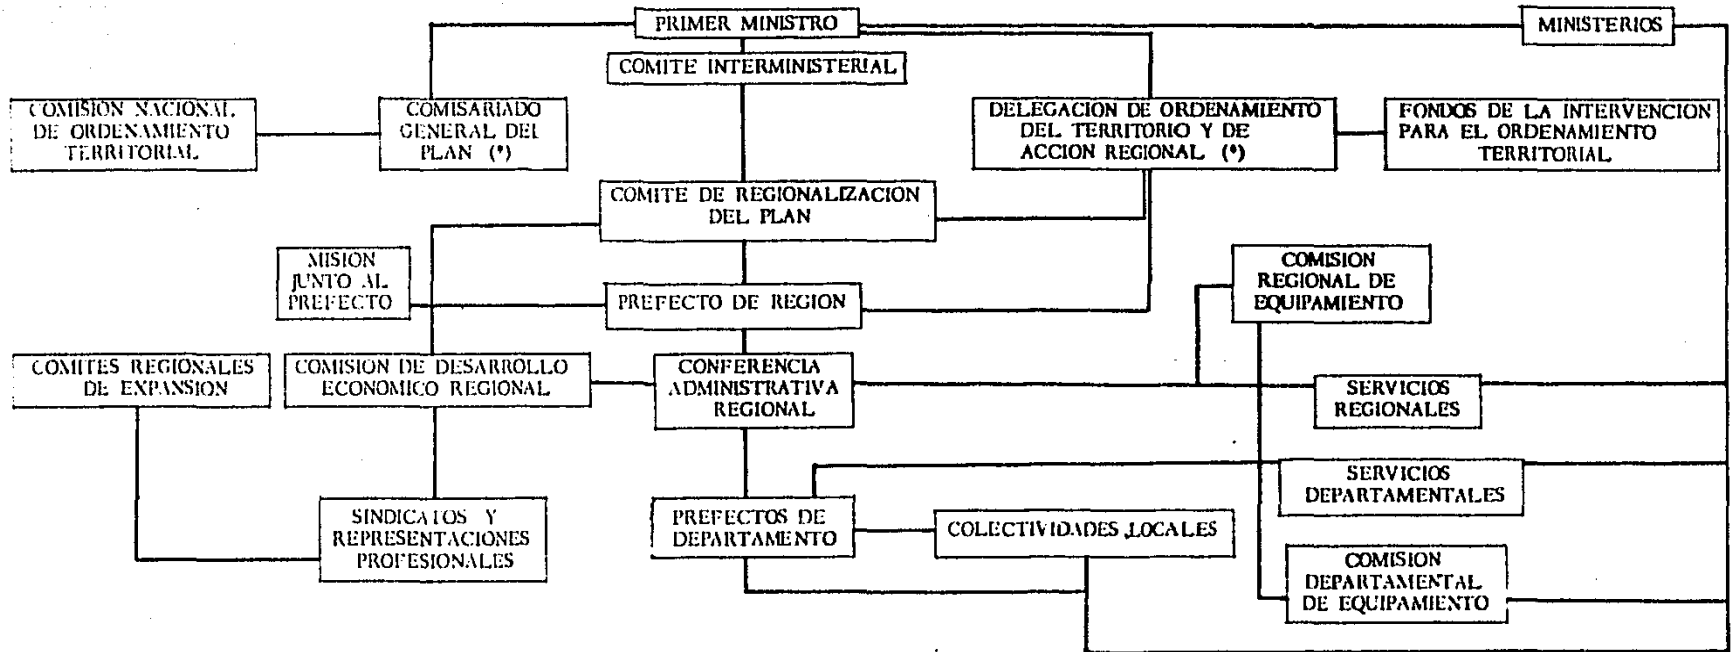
PRIMER MINISTRO

MINISTERIOS

COMITE INTERMINISTERIAL

COMISION NACIONAL DE ORDENAMIENTO TERRITORIAL

COMISARIADO GENERAL DEL PLAN (*)

DELEGACION DE ORDENAMIENTO DEL TERRITORIO Y DE ACCION REGIONAL (*)

FONDOS DE LA INTERVENCION PARA EL ORDENAMIENTO TERRITORIAL

COMITE DE REGIONALIZACION DEL PLAN

MISION JUNTO AL PREFECTO

PREFECTO DE REGION

COMISION REGIONAL DE EQUIPAMIENTO

COMITES REGIONALES DE EXPANSION

COMISION DE DESARROLLO ECONOMICO REGIONAL

CONFERENCIA ADMINISTRATIVA REGIONAL

SERVICIOS REGIONALES

SERVICIOS DEPARTAMENTALES

SINDICATOS Y REPRESENTACIONES PROFESIONALES

PREFECTOS DE DEPARTAMENTO

COLECTIVIDADES LOCALES

COMISION DEPARTAMENTAL DE EQUIPAMIENTO